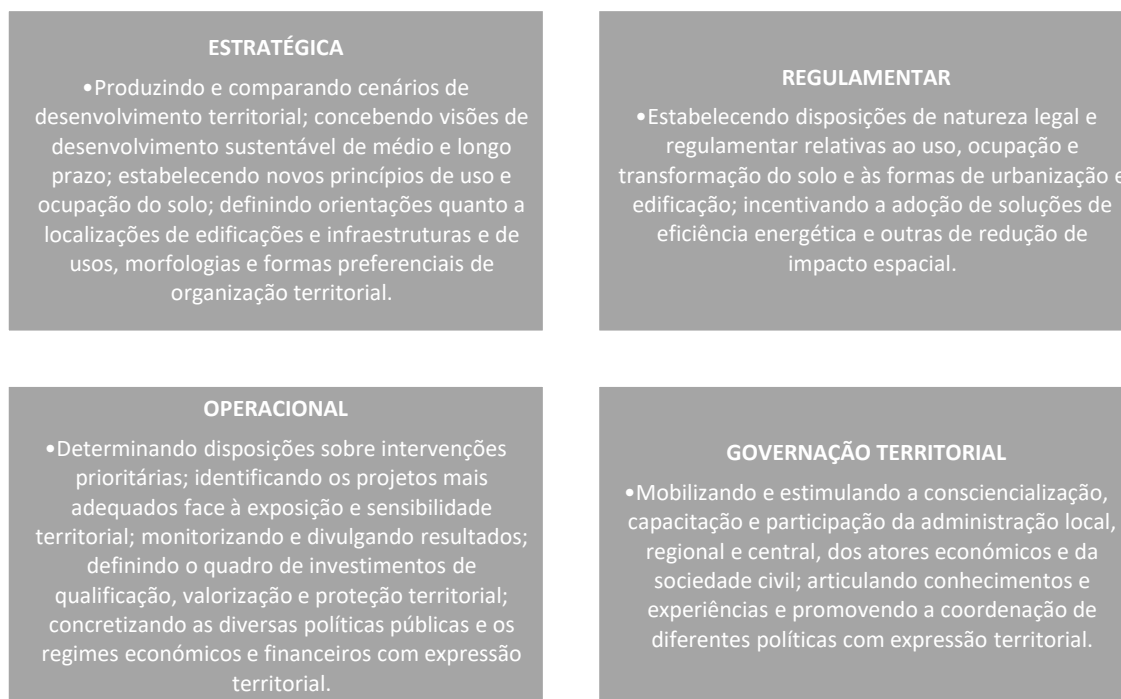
ESTRATÉGICA

•Produzindo e comparando cenários de desenvolvimento territorial; concebendo visões de desenvolvimento sustentável de médio e longo prazo; estabelecendo novos princípios de uso e ocupação do solo; definindo orientações quanto a localizações de edificações e infraestruturas e de usos, morfologias e formas preferenciais de organização territorial.

REGULAMENTAR

•Estabelecendo disposições de natureza legal e regulamentar relativas ao uso, ocupação e transformação do solo e às formas de urbanização e edificação; incentivando a adoção de soluções de eficiência energética e outras de redução de impacto espacial.

OPERACIONAL

•Determinando disposições sobre intervenções prioritárias; identificando os projetos mais adequados face à exposição e sensibilidade territorial; monitorizando e divulgando resultados; definindo o quadro de investimentos de qualificação, valorização e proteção territorial; concretizando as diversas políticas públicas e os regimes económicos e financeiros com expressão territorial.

GOVERNAÇÃO TERRITORIAL

•Mobilizando e estimulando a consciencialização, capacitação e participação da administração local, regional e central, dos atores económicos e da sociedade civil; articulando conhecimentos e experiências e promovendo a coordenação de diferentes políticas com expressão territorial.